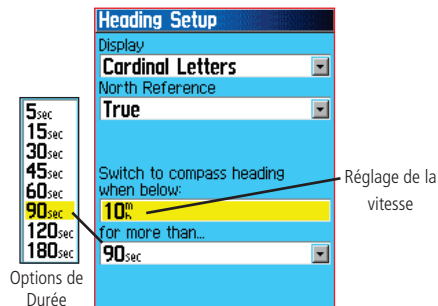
Heading Setup

Display

Cardinal Letters

North Reference

True

Switch to compass heading when below:

10$^{m}_{h}$

for more than...

90sec

5sec
15sec
30sec
45sec
60sec
90sec
120sec
180sec

Options de Durée

Réglage de la vitesse